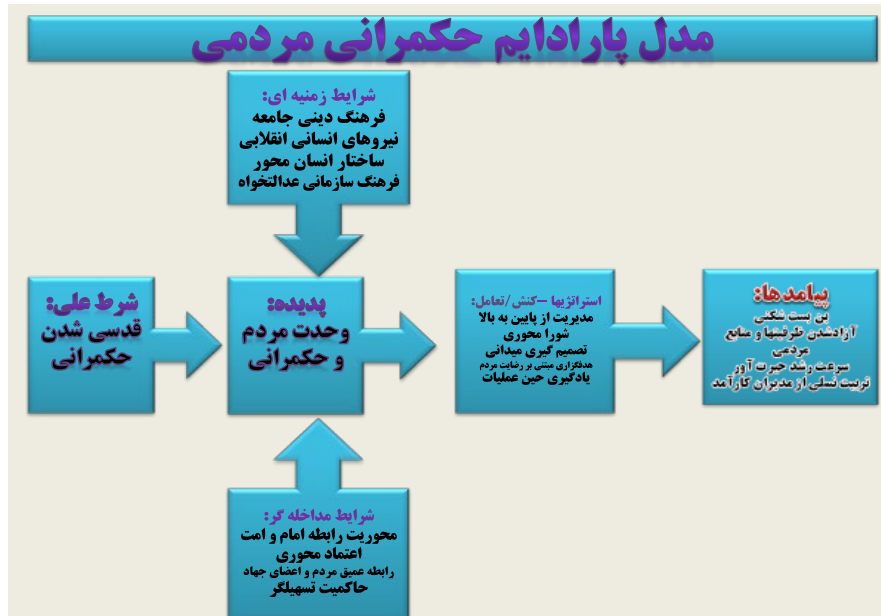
مدل پارادایم حکمرانی مردمی

شرایط زمنیه ای:
فرهنگ دینی جامعه
نیروهای انسانی انقلابی
ساختار انسان محور
فرهنگ سازمانی عدالتخواه

شرط علی:
قدسی شدن حکمرانی

پدیده:
وحدت مردم و حکمرانی

استراتژیها –کنش/تعامل:
مدیریت از پایین به بالا
شورا محوری
تصمیم گیری میدانی
مدلگذاری مبتنی بر رضایت مردم
یادگیری حین عملیات

پیامدها:
بن بست شکنی
آزادشدن ظرفیتها و منابع مردمی
سرعت رشد حیرت آور
تربیت نسلی از مدیران کارآمد

شرایط مداخله گر:
محوریت رابطه امام و امت
اعتماد محوری
رابطه عمیق مردم و اعضای جهاد
حاکمیت تسهیلگر